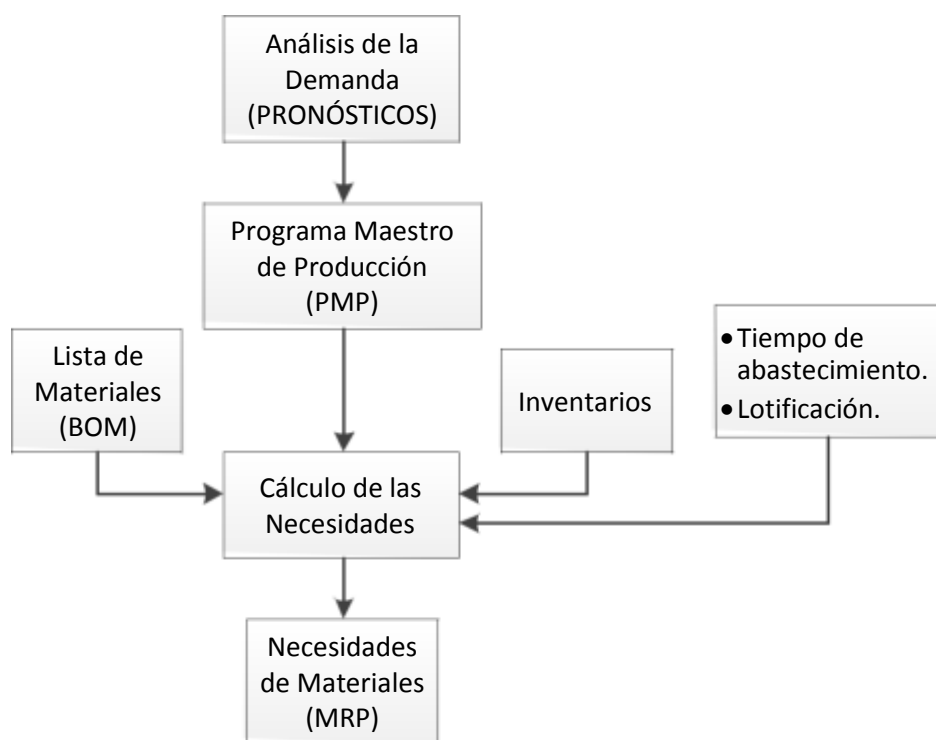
Análisis de la Demanda (PRONÓSTICOS)

Programa Maestro de Producción (PMP)

Lista de Materiales (BOM)

Inventarios

• Tiempo de abastecimiento.
• Lotificación.

Cálculo de las Necesidades

Necesidades de Materiales (MRP)